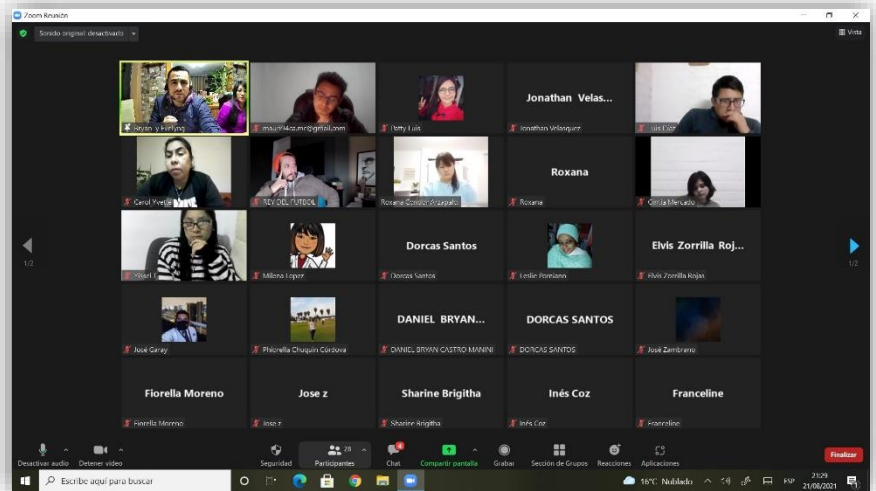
Zoom Reunión

Sonido original desactivado

Vista

Bryan y Kiefung

mauri94cs.mr@gmail.com

Betty Luis

Jonathan Velas...

Jonathan Velasquez

Luis Coz

Carol Yvet...

REY DEL FUTBOL

Roxana Condori Arapaño

Roxana

Roxana

Cinda Mercado

Yesari

Milena Lopez

Dorcas Santos

Dorcas Santos

Leslie Porras

Elvis Zorrilla Roj...

Elvis Zorrilla Rojas

José Garay

Phiorella Chuquín Córdova

DANIEL BRYAN...

DANIEL BRYAN CASTRO MANINI

DORCAS SANTOS

DORCAS SANTOS

José Zambrano

Fiorella Moreno

Fiorella Moreno

Jose z

Jose z

Sharine Brigitha

Sharine Brigitha

Inés Coz

Inés Coz

Franceline

Franceline

1/2

1/2

Desactivar audio

Detener video

Seguridad

28

Participantes

4

Chat

Compartir pantalla

Grabar

Sección de Grupos

Reacciones

Aplicaciones

Finalizar

Escribe aquí para buscar

16°C Nublado

ESP

21:29

21/08/2021